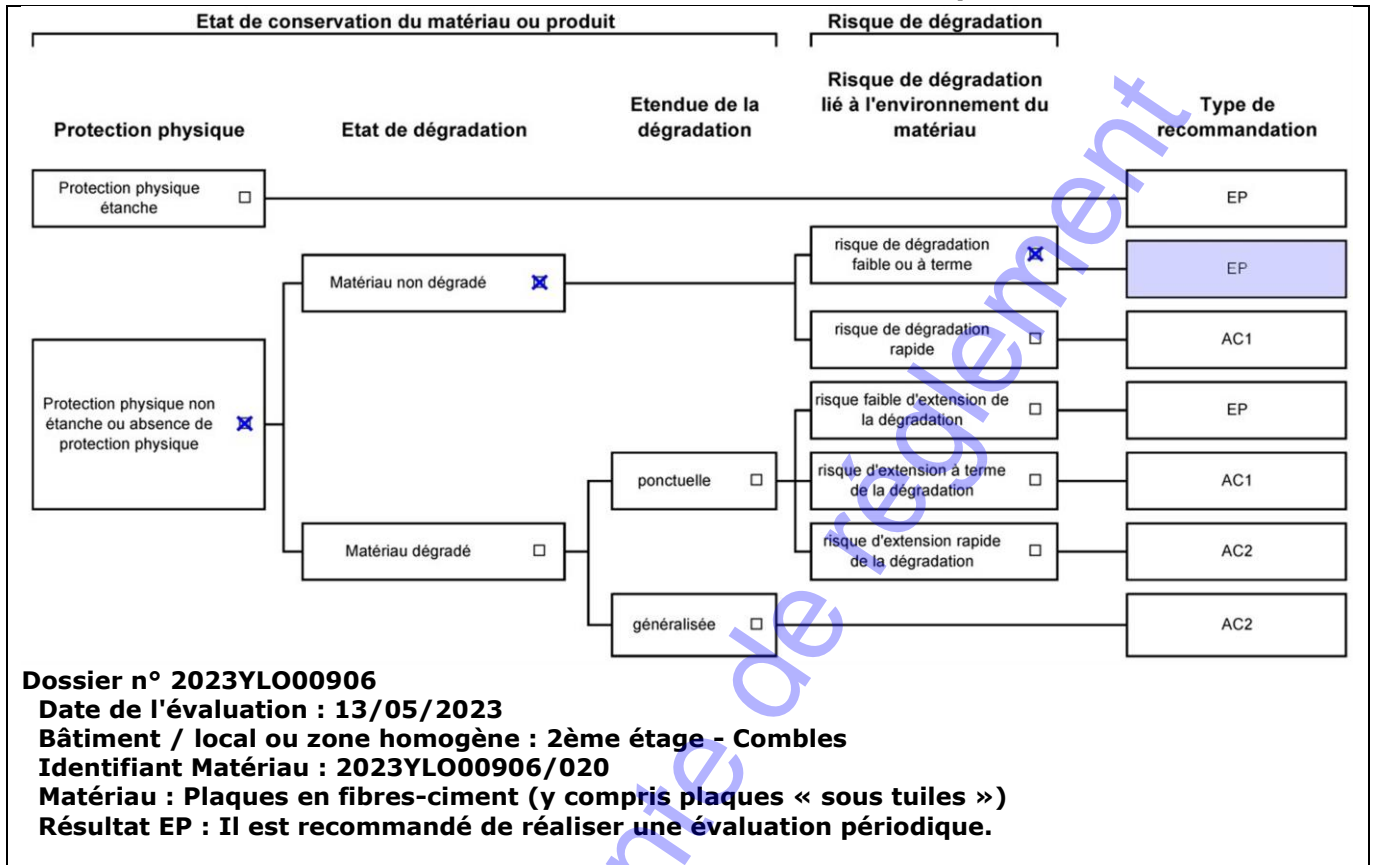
Etat de conservation du matériau ou produit

Risque de dégradation

Protection physique

Etat de dégradation

Etendue de la dégradation

Risque de dégradation lié à l'environnement du matériau

Type de recommandation

Protection physique étanche ☐

EP

Matériau non dégradé ☒

risque de dégradation faible ou à terme ☒

EP

risque de dégradation rapide ☐

AC1

Protection physique non étanche ou absence de protection physique ☒

risque faible d'extension de la dégradation ☐

EP

ponctuelle ☐

risque d'extension à terme de la dégradation ☐

AC1

Matériau dégradé ☐

risque d'extension rapide de la dégradation ☐

AC2

généralisée ☐

AC2

Dossier n° 2023YLO00906
Date de l'évaluation : 13/05/2023
Bâtiment / local ou zone homogène : 2ème étage - Combles
Identifiant Matériau : 2023YLO00906/020
Matériau : Plaques en fibres-ciment (y compris plaques « sous tuiles »)
Résultat EP : Il est recommandé de réaliser une évaluation périodique.

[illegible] de règlement